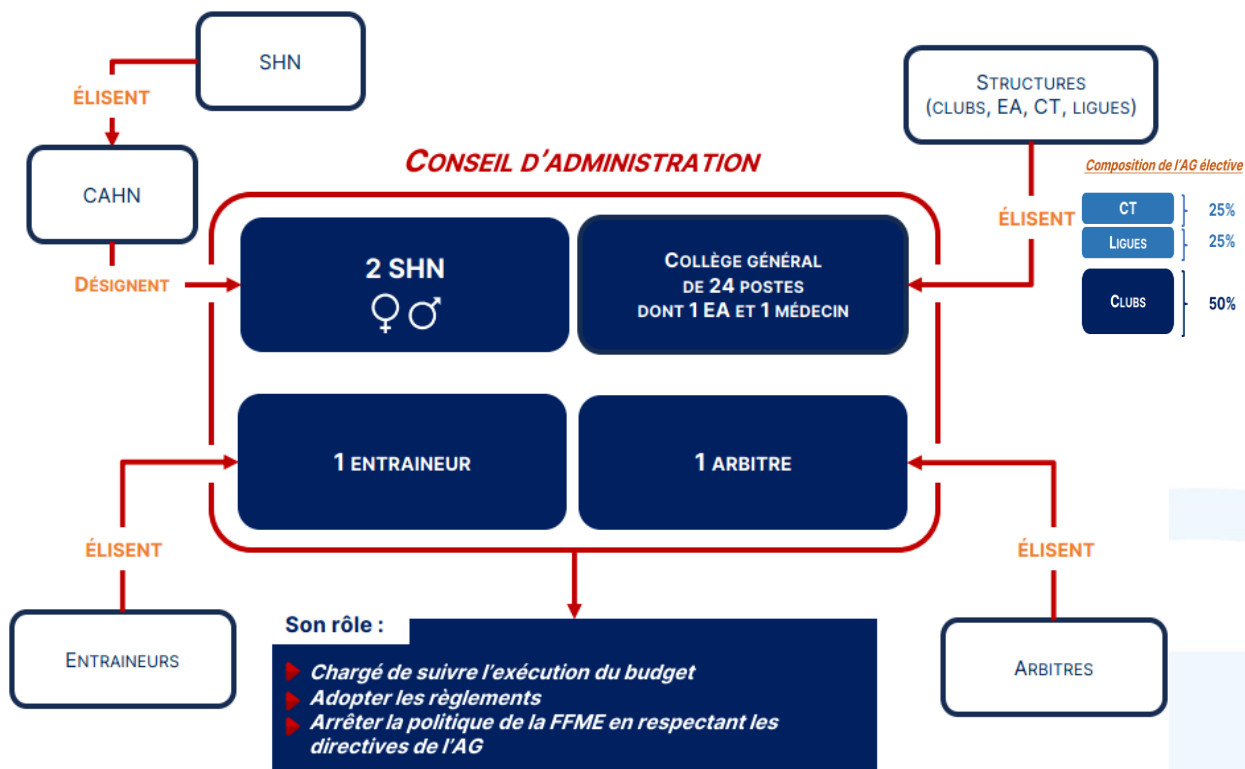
SHN

ÉLISENT

CAHN

DÉSIGNENT

CONSEIL D'ADMINISTRATION

STRUCTURES (CLUBS, EA, CT, LIGUES)

Composition de l'AG élective

ÉLISENT

| CT | 25% |
|---|---|
| LIGUES | 25% |
| CLUBS | 50% |

2 SHN
♀ ♂

COLLÈGE GÉNÉRAL DE 24 POSTES DONT 1 EA ET 1 MÉDECIN

1 ENTRAINEUR

1 ARBITRE

ÉLISENT

ÉLISENT

ENTRAINEURS

ARBITRES

Son rôle :

Chargé de suivre l'exécution du budget
Adopter les règlements
Arrêter la politique de la FFME en respectant les directives de l'AG